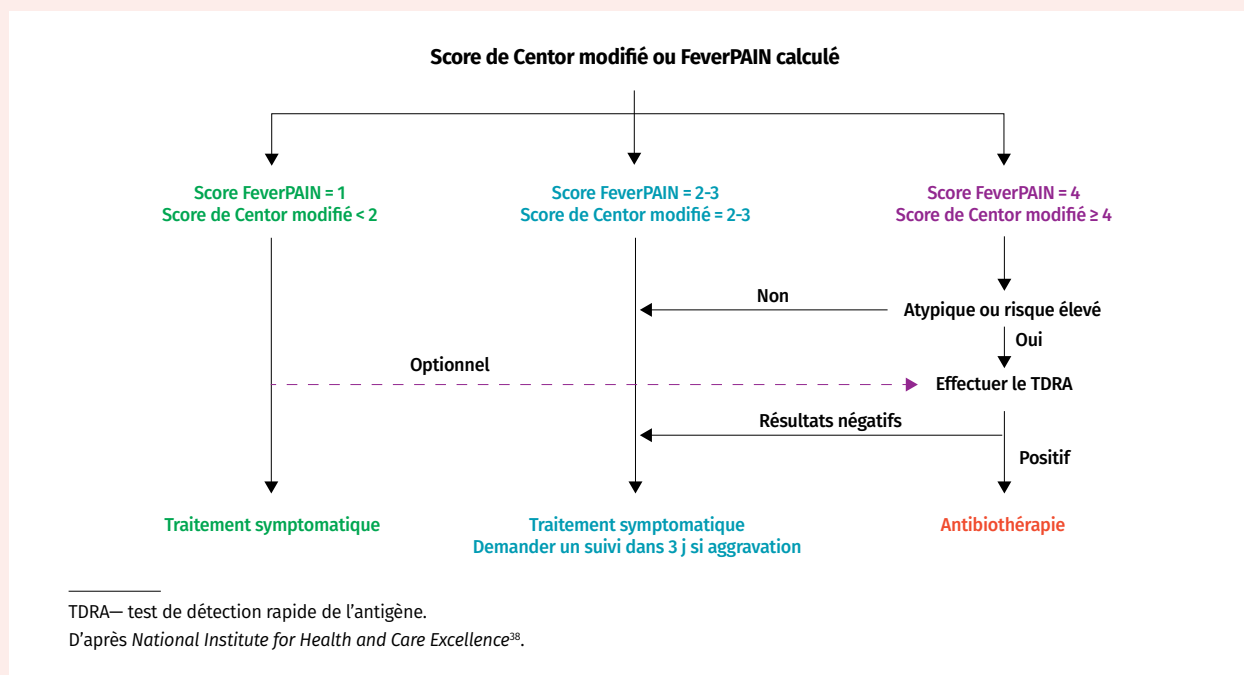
Score de Centor modifié ou FeverPAIN calculé

Score FeverPAIN = 1
Score de Centor modifié < 2

Score FeverPAIN = 2-3
Score de Centor modifié = 2-3

Score FeverPAIN = 4
Score de Centor modifié ≥ 4

Non

Atypique ou risque élevé

Oui

Optionnel

Effectuer le TDRA

Résultats négatifs

Positif

Traitement symptomatique

Traitement symptomatique
Demander un suivi dans 3 j si aggravation

Antibiothérapie

TDRA— test de détection rapide de l’antigène.
D’après National Institute for Health and Care Excellence$^{38}$.